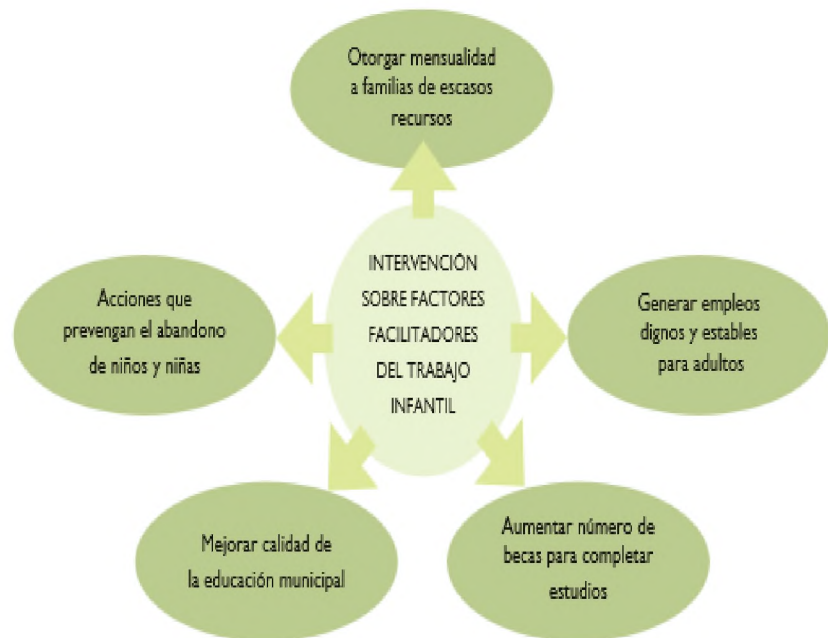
Otorgar mensualidad a familias de escasos recursos

INTERVENCIÓN SOBRE FACTORES FACILITADORES DEL TRABAJO INFANTIL

Acciones que prevengan el abandono de niños y niñas

Generar empleos dignos y estables para adultos

Mejorar calidad de la educación municipal

Aumentar número de becas para completar estudios